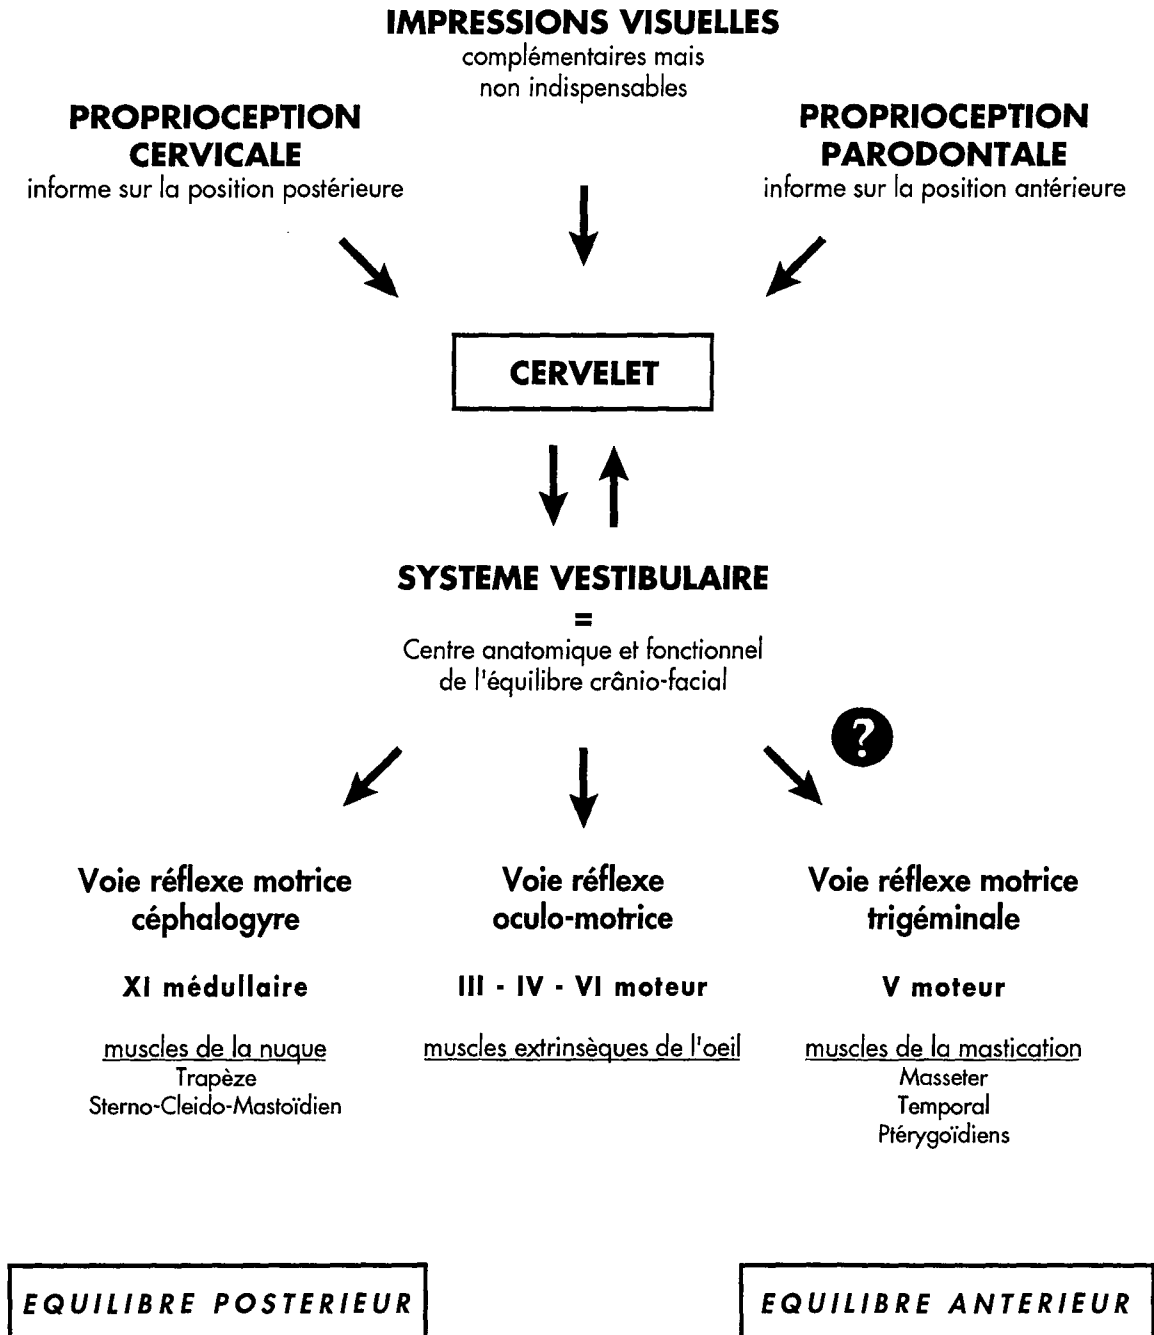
**IMPRESSIONS VISUELLES**
complémentaires mais non indispensables

**PROPRIOCEPTION CERVICALE**
informe sur la position postérieure

**PROPRIOCEPTION PARODONTALE**
informe sur la position antérieure

**CERVELET**

**SYSTEME VESTIBULAIRE**
=
Centre anatomique et fonctionnel de l'équilibre crânio-facial

?

**Voie réflexe motrice céphalogyre**

**XI médullaire**

muscles de la nuque
Trapèze
Sterno-Cleido-Mastoïdien

**Voie réflexe oculo-motrice**

**III - IV - VI moteur**

muscles extrinsèques de l'oeil

**Voie réflexe motrice trigéminale**

**V moteur**

muscles de la mastication
Masseter
Temporal
Ptérygoïdiens

*EQUILIBRE POSTERIEUR*

*EQUILIBRE ANTERIEUR*